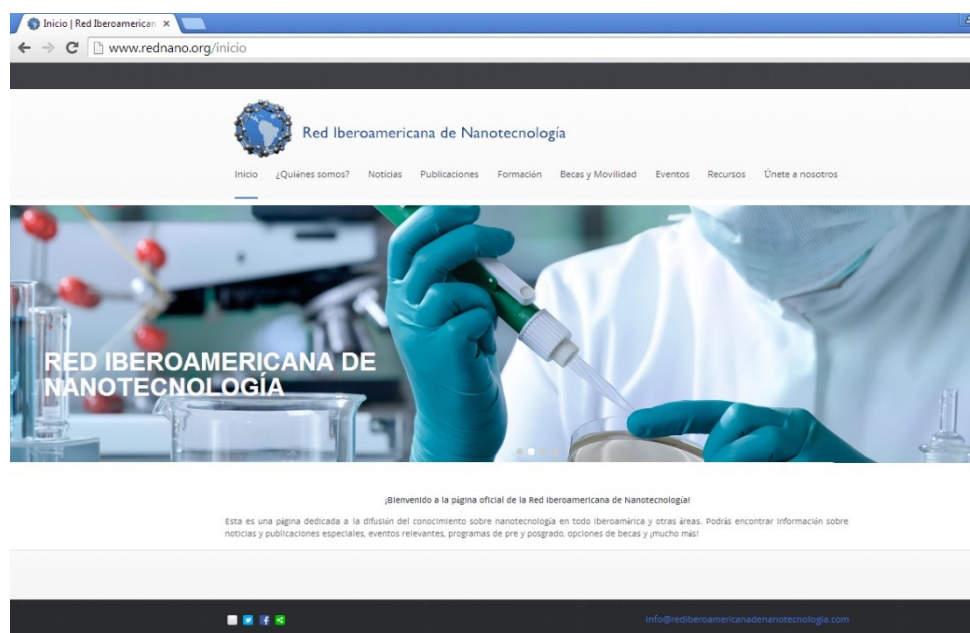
Inicio | Red Iberoamerican ×

www.rednano.org/inicio

Red Iberoamericana de Nanotecnología

Inicio ¿Quiénes somos? Noticias Publicaciones Formación Becas y Movilidad Eventos Recursos Únete a nosotros

RED IBEROAMERICANA DE NANOTECNOLOGÍA

¡Bienvenido a la página oficial de la Red Iberoamericana de Nanotecnología!

Esta es una página dedicada a la difusión del conocimiento sobre nanotecnología en todo Iberoamérica y otras áreas. Podrás encontrar información sobre noticias y publicaciones especiales, eventos relevantes, programas de pre y posgrado, opciones de becas y ¡mucho más!

info@rediberoamericanadenanotecnologia.com